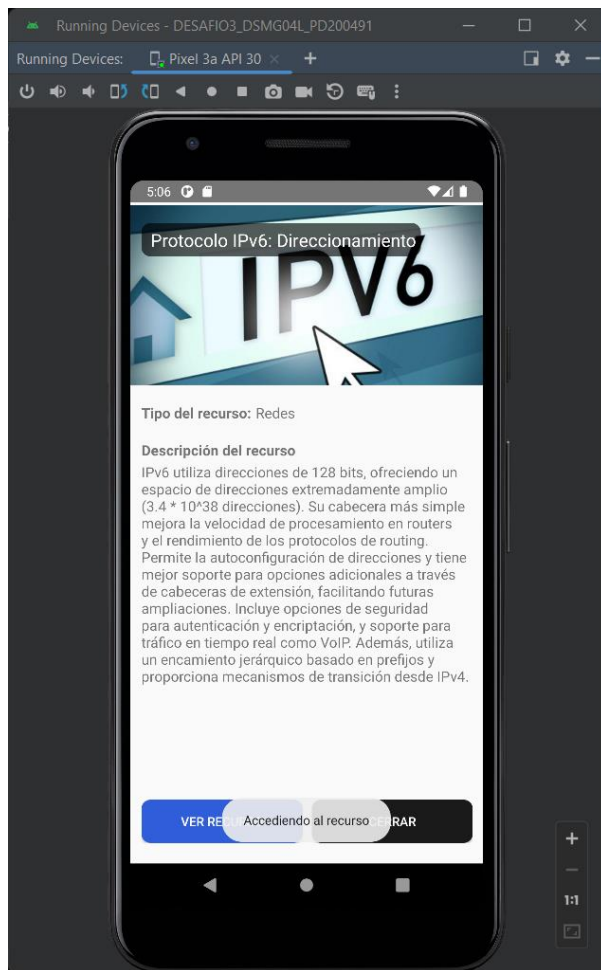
Running Devices - DESAFIO3_DSMG04L_PD200491

Running Devices: Pixel 3a API 30 × +

5:06

Protocolo IPv6: Direccionamiento

IPV6

Tipo del recurso: Redes

Descripción del recurso

IPv6 utiliza direcciones de 128 bits, ofreciendo un espacio de direcciones extremadamente amplio (3.4 * 10^38 direcciones). Su cabecera más simple mejora la velocidad de procesamiento en routers y el rendimiento de los protocolos de routing. Permite la autoconfiguración de direcciones y tiene mejor soporte para opciones adicionales a través de cabeceras de extensión, facilitando futuras ampliaciones. Incluye opciones de seguridad para autenticación y encriptación, y soporte para tráfico en tiempo real como VoIP. Además, utiliza un encamiento jerárquico basado en prefijos y proporciona mecanismos de transición desde IPv4.

VER RECU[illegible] Accediendo al recurso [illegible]ERRAR

+

1:1